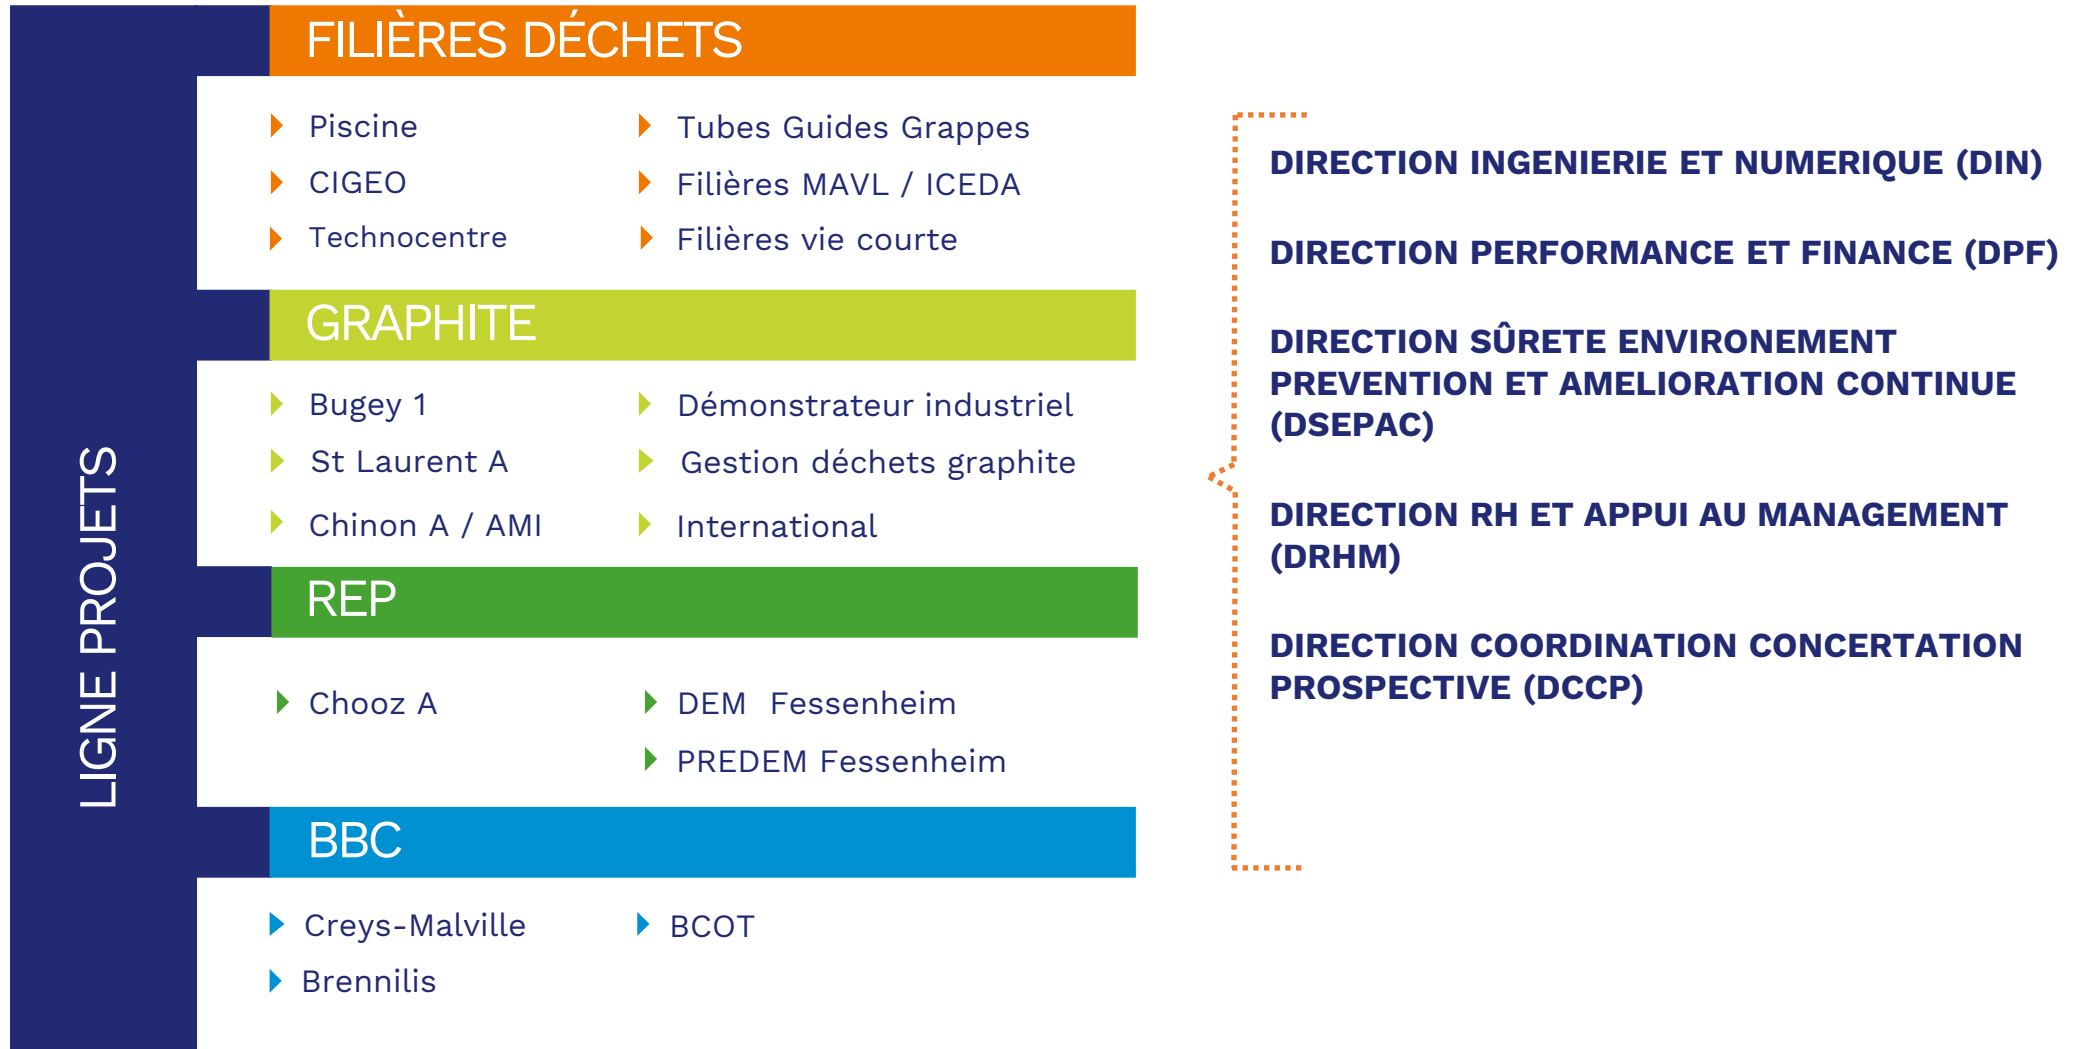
LIGNE PROJETS

FILIÈRES DÉCHETS

Piscine
CIGEO
Technocentre

Tubes Guides Grappes
Filières MAVL / ICEDA
Filières vie courte

GRAPHITE

Bugey 1
St Laurent A
Chinon A / AMI

Démonstrateur industriel
Gestion déchets graphite
International

REP

Chooz A

DEM Fessenheim
PREDEM Fessenheim

BBC

Creys-Malville
Brennilis

BCOT

DIRECTION INGENIERIE ET NUMERIQUE (DIN)

DIRECTION PERFORMANCE ET FINANCE (DPF)

DIRECTION SÛRETE ENVIRONEMENT PREVENTION ET AMELIORATION CONTINUE (DSEPAC)

DIRECTION RH ET APPUI AU MANAGEMENT (DRHM)

DIRECTION COORDINATION CONCERTATION PROSPECTIVE (DCCP)